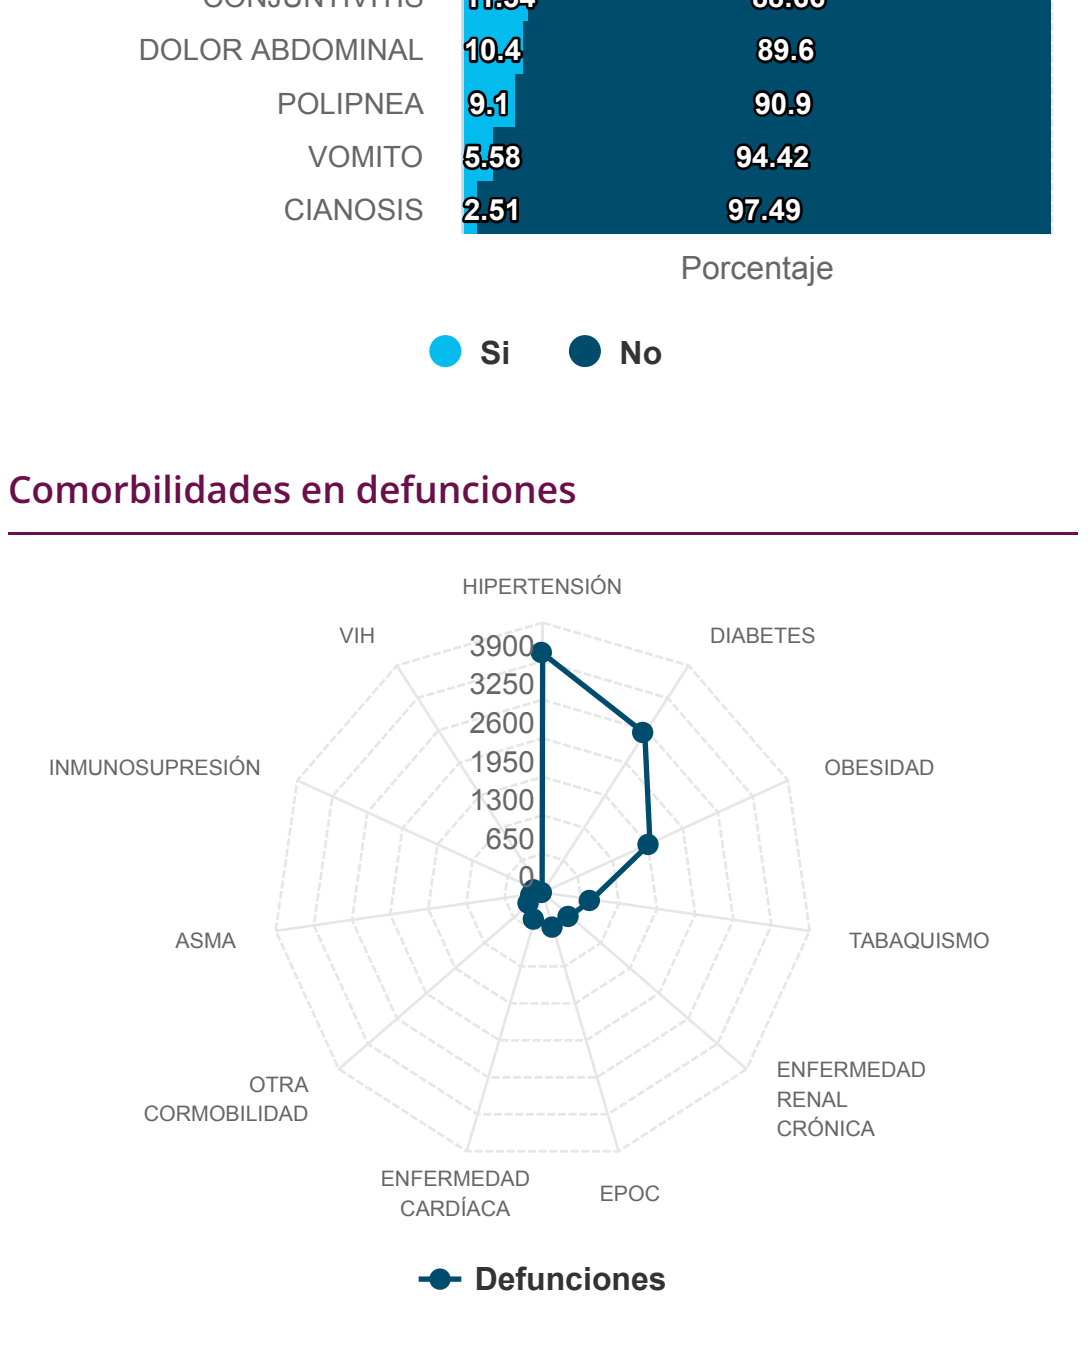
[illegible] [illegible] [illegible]

DOLOR ABDOMINAL 10.4 89.6

POLIPNEA 9.1 90.9

VOMITO 5.58 94.42

CIANOSIS 2.51 97.49

Porcentaje

Si No

Comorbilidades en defunciones

HIPERTENSIÓN

DIABETES

OBESIDAD

TABAQUISMO

ENFERMEDAD RENAL CRÓNICA

EPOC

ENFERMEDAD CARDÍACA

OTRA CORMOBILIDAD

ASMA

INMUNOSUPRESIÓN

VIH

3900
3250
2600
1950
1300
650
0

Defunciones